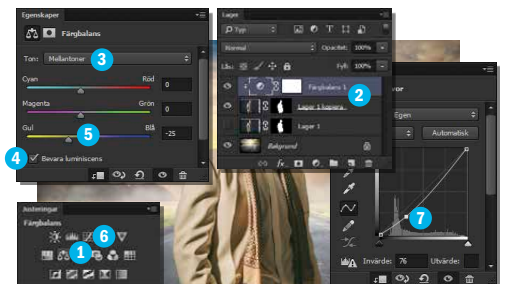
Egenskaper
Färgbalans
Ton: Mellantoner
3
Cyan
Röd
0
Magenta
Grön
0
Gul
Blå
-25
5
4
Bevara luminiscens

Lager
Typ
Normal
Opacitet: 100%
Lås:
Fyll: 100%
Färgbalans 1
2
Lager 1 kopia
Lager 1
Bakgrund

Justeringar
Färgbalans
6
1

Egen
Automatisk
7
Invärde: 76
Utvärde: